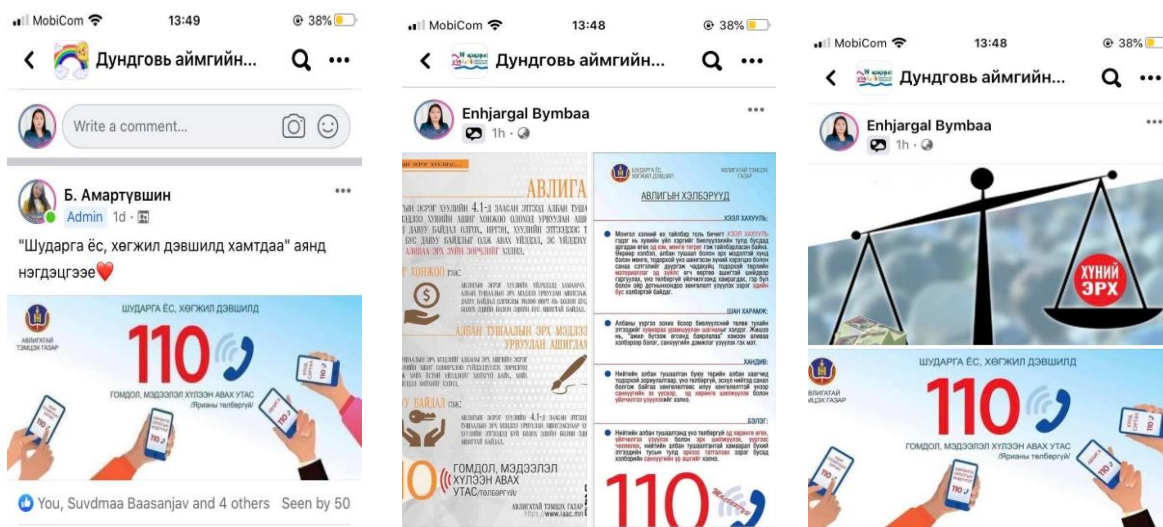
MobiCom 13:49 38%

Дундговь аймгийн...

Write a comment...

Б. Амартүвшин
Admin 1d

"Шударга ёс, хөгжил дэвшилд хамтдаа" аянд нэгдэцгээе❤️

ШУДАРГА ЁС, ХӨГЖИЛ ДЭВШИЛД
АВЛИГАТАЙ ТЭМЦЭХ ГАЗАР
110
ГОМДОЛ, МЭДЭЭЛЭЛ ХҮЛЭЭН АВАХ УТАС
/Яриаяы төлбөргүй/

You, Suvdmaa Baasanjav and 4 others Seen by 50

MobiCom 13:48 38%

Дундговь аймгийн...

Enhjargal Bymbaa
1h

АВЛИГА
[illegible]
ХОНЖОО
АЛБАН ТУШААЛАА ЗЭРЭГ МЭДЭЭЛЛЭЭ УРВУУЛАН АШИГЛАХ
БАЙДАЛ
ГОМДОЛ, МЭДЭЭЛЭЛ ХҮЛЭЭН АВАХ УТАС/ТӨЛБӨРГҮЙ/
АВЛИГАТАЙ ТЭМЦЭХ ГАЗАР www.iaac.mn

АВЛИГАТАЙ ТЭМЦЭХ ГАЗАР
АВЛИГЫН ХЭЛБЭРҮҮД
ХЭЭЛ ХАХУУЛЬ:
ШАН ХАРАМЖ:
ХАНДИВ:
БЭЛЭГ:
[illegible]
110

MobiCom 13:48 38%

Дундговь аймгийн...

Enhjargal Bymbaa
1h

ХҮНИЙ ЭРХ

ШУДАРГА ЁС, ХӨГЖИЛ ДЭВШИЛД
АВЛИГАТАЙ ТЭМЦЭХ ГАЗАР
110
ГОМДОЛ, МЭДЭЭЛЭЛ ХҮЛЭЭН АВАХ УТАС
/Яриаяы төлбөргүй/